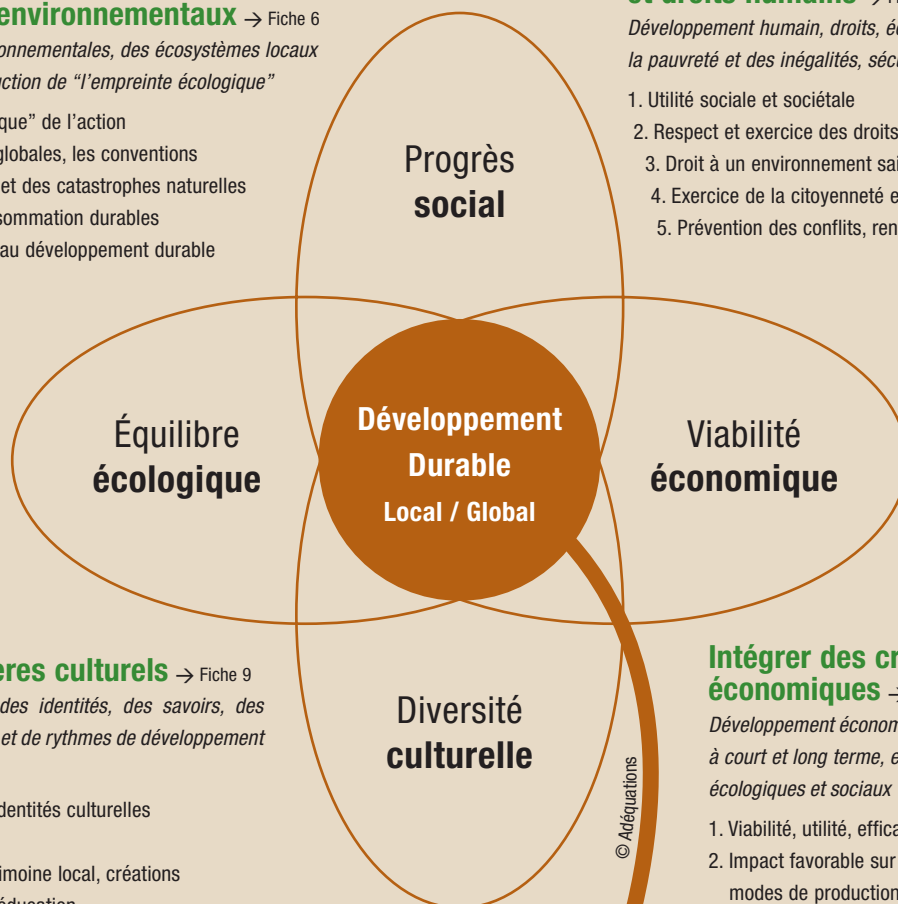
environnementaux → Fiche 6
onnementales, des écosystèmes locaux
uction de "l'empreinte écologique"

que" de l'action
globales, les conventions
et des catastrophes naturelles
sommation durables
au développement durable

et droits humains → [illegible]
Développement humain, droits, é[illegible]
la pauvreté et des inégalités, séc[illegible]

1. Utilité sociale et sociétale
2. Respect et exercice des droits
3. Droit à un environnement sai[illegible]
4. Exercice de la citoyenneté e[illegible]
5. Prévention des conflits, ren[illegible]

Progrès
social

Équilibre
écologique

Développement
Durable
Local / Global

Viabilité
économique

Diversité
culturelle

© Adéquations

eres culturels → Fiche 9
des identités, des savoirs, des
et de rythmes de développement

dentités culturelles

imoine local, créations
éducation

Intégrer des cr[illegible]
économiques → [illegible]
Développement économ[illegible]
à court et long terme, e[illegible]
écologiques et sociaux

1. Viabilité, utilité, effica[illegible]
2. Impact favorable sur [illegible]
modes de production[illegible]